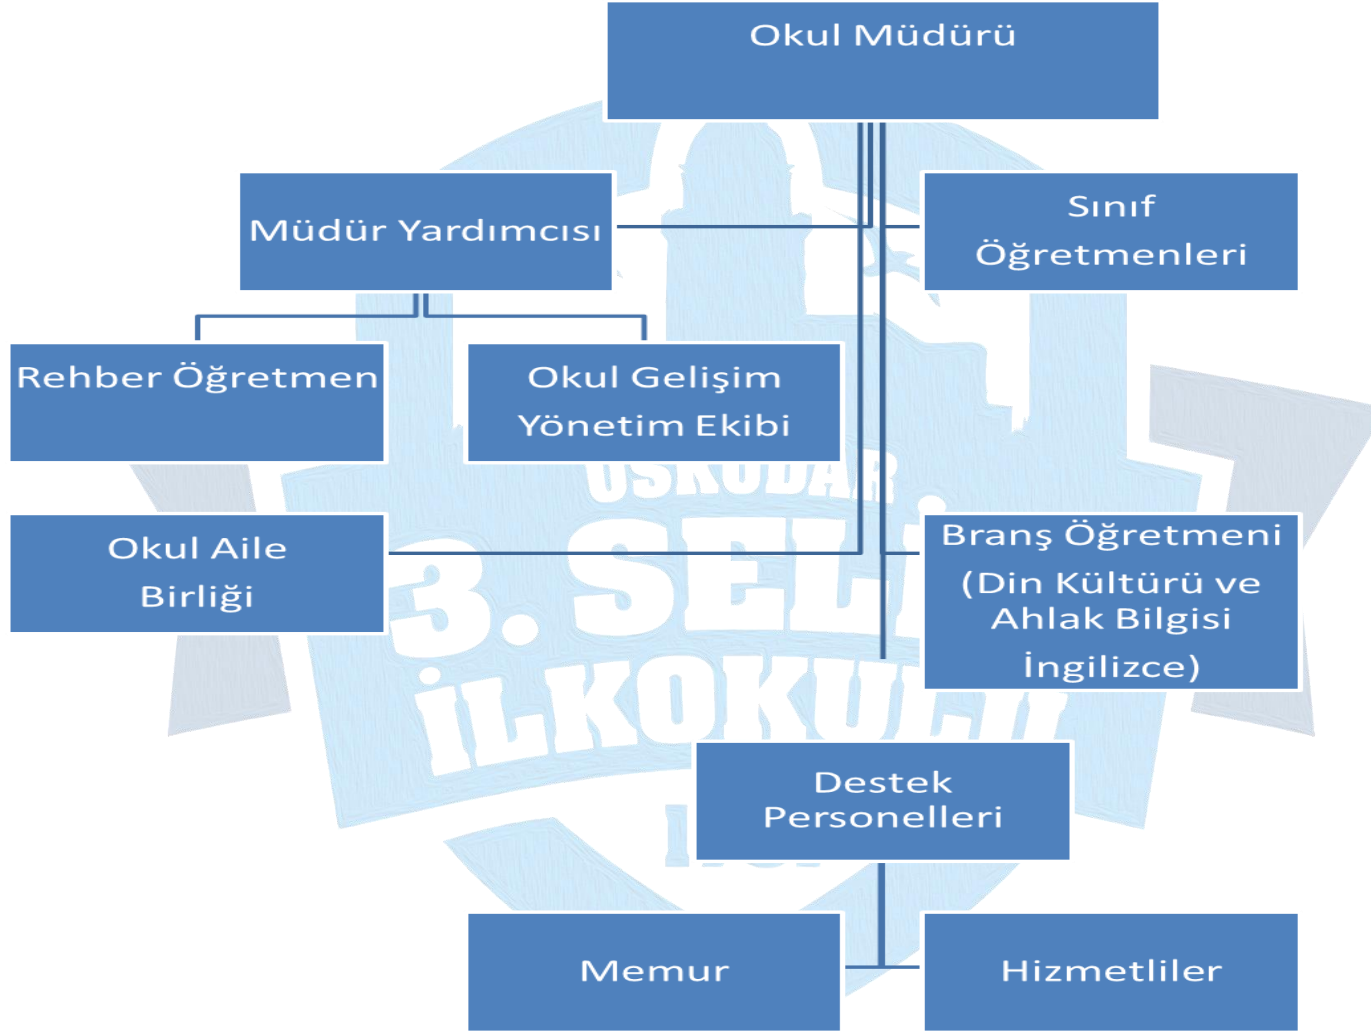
Okul Müdürü

Müdür Yardımcısı

Sınıf Öğretmenleri

Rehber Öğretmen

Okul Gelişim Yönetim Ekibi

ÜSKÜDAR 3. SEL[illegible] İLKOKUL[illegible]

Okul Aile Birliği

Branş Öğretmeni (Din Kültürü ve Ahlak Bilgisi İngilizce)

Destek Personelleri

Memur

Hizmetliler